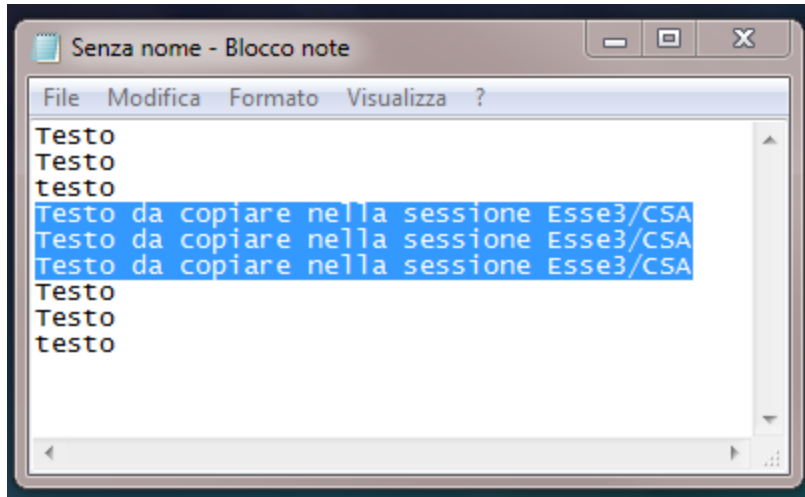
Senza nome - Blocco note

File Modifica Formato Visualizza ?

Testo
Testo
testo
Testo da copiare nella sessione Esse3/CSA
Testo da copiare nella sessione Esse3/CSA
Testo da copiare nella sessione Esse3/CSA
Testo
Testo
testo